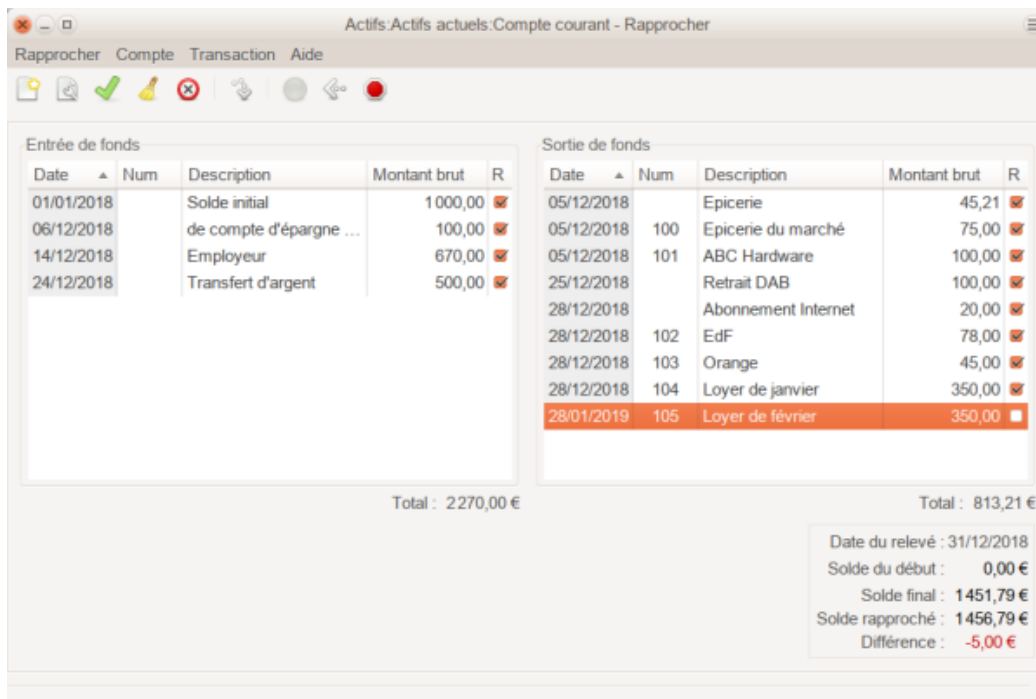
Actifs:Actifs actuels:Compte courant - Rapprocher

Rapprocher Compte Transaction Aide

Entrée de fonds

| Date | Num | Description | Montant brut | R |
|---|---|---|---|---|
| 01/01/2018 | | Solde initial | 1000,00 | ✓ |
| 06/12/2018 | | de compte d'épargne ... | 100,00 | ✓ |
| 14/12/2018 | | Employeur | 670,00 | ✓ |
| 24/12/2018 | | Transfert d'argent | 500,00 | ✓ |

Total : 2270,00 €

Sortie de fonds

| Date | Num | Description | Montant brut | R |
|---|---|---|---|---|
| 05/12/2018 | | Epicerie | 45,21 | ✓ |
| 05/12/2018 | 100 | Epicerie du marché | 75,00 | ✓ |
| 05/12/2018 | 101 | ABC Hardware | 100,00 | ✓ |
| 25/12/2018 | | Retrait DAB | 100,00 | ✓ |
| 28/12/2018 | | Abonnement Internet | 20,00 | ✓ |
| 28/12/2018 | 102 | EdF | 78,00 | ✓ |
| 28/12/2018 | 103 | Orange | 45,00 | ✓ |
| 28/12/2018 | 104 | Loyer de janvier | 350,00 | ✓ |
| 28/01/2019 | 105 | Loyer de février | 350,00 | |

Total : 813,21 €

Date du relevé : 31/12/2018
Solde du début : 0,00 €
Solde final : 1451,79 €
Solde rapproché : 1456,79 €
Différence : -5,00 €